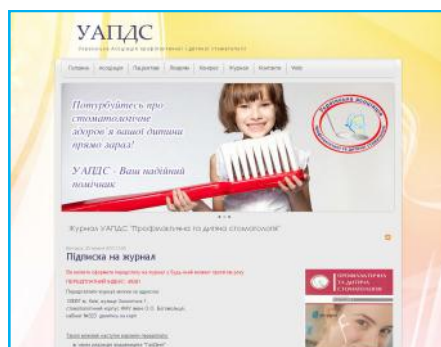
УАПДС

Українська Асоціація профілактичної і дитячої стоматології

Головна | Асоціація | Пацієнтам | Лікарям | Конгрес | Журнал | Контакти | Vote

Потурбуйтесь про стоматологічне здоров'я вашої дитини прямо зараз!

УАПДС - Ваш надійний помічник

Журнал УАПДС "Профілактична та дитяча стоматологія"

Підписка на журнал

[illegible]

ПРОФІЛАКТИЧНА ТА ДИТЯЧА СТОМАТОЛОГІЯ